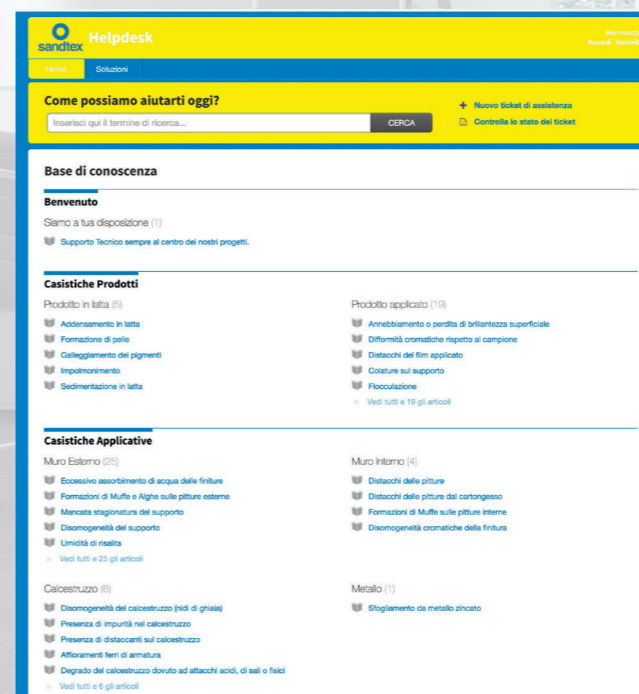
sandtex Helpdesk

Benvenuto
Accedi Iscriviti

Home Soluzioni

Come possiamo aiutarti oggi?

Inserisci qui il termine di ricerca...

CERCA

+ Nuovo ticket di assistenza

Controlla lo stato dei ticket

Base di conoscenza

Benvenuto

Siamo a tua disposizione (1)

Supporto Tecnico sempre al centro dei nostri progetti.

Casistiche Prodotti

Prodotto in latta (5)

Addensamento in latta

Formazione di pelle

Galleggiamento dei pigmenti

Impolmonimento

Sedimentazione in latta

Prodotto applicato (19)

Annebbiamento o perdita di brillantezza superficiale

Difformità cromatiche rispetto al campione

Distacchi del film applicato

Colature sul supporto

Flocculazione

» Vedi tutti e 19 gli articoli

Casistiche Applicative

Muro Esterno (25)

Eccessivo assorbimento di acqua delle finiture

Formazioni di Muffe e Alghe sulle pitture esterne

Mancata stagionatura del supporto

Disomogeneità del supporto

Umidità di risalita

» Vedi tutti e 25 gli articoli

Muro Interno (4)

Distacchi delle pitture

Distacchi delle pitture dal cartongesso

Formazioni di Muffe sulle pitture interne

Disomogeneità cromatiche della finitura

Calcestruzzo (6)

Disomogeneità del calcestruzzo (nidi di ghiaia)

Presenza di impurità nel calcestruzzo

Presenza di distaccanti sul calcestruzzo

Affioramenti ferri di armatura

Degrado del calcestruzzo dovuto ad attacchi acidi, di sali o fisici

» Vedi tutti e 6 gli articoli

Metallo (1)

Sfogliamento da metallo zincato